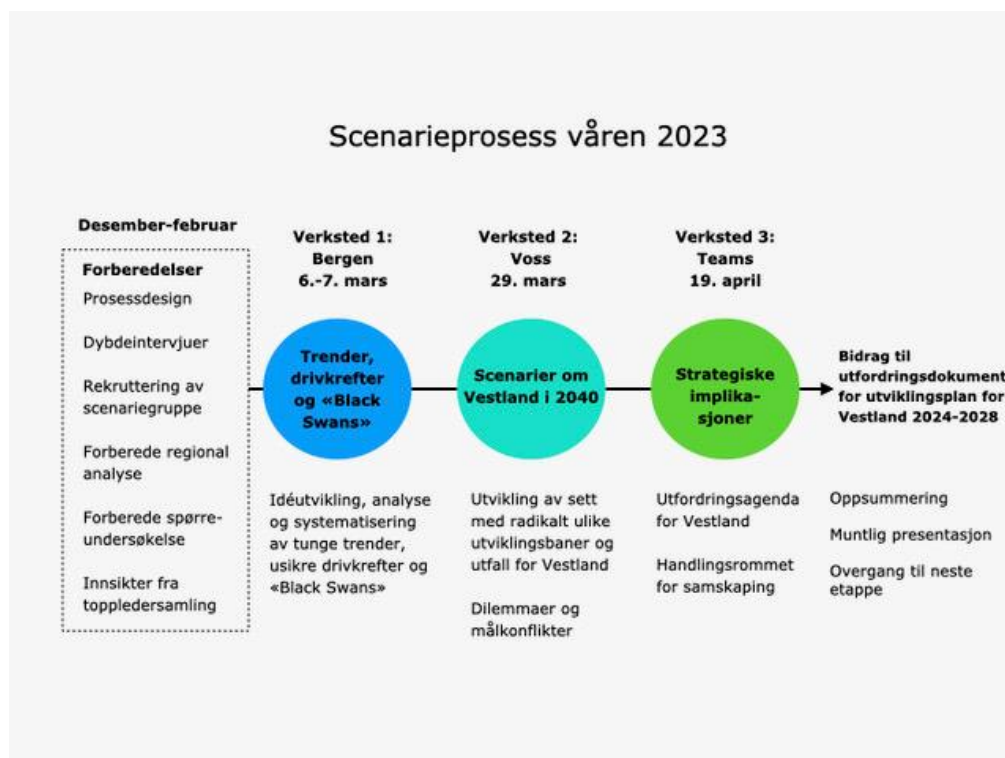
Scenarieprosess våren 2023

Desember-februar

Forberedelser

Prosessdesign

Dybdeintervjuer

Rekruttering av scenariegruppe

Forberede regional analyse

Forberede spørreundersøkelse

Innsikter fra toppledersamling

Verksted 1: Bergen 6.-7. mars

Trender, drivkrefter og «Black Swans»

Idéutvikling, analyse og systematisering av tunge trender, usikre drivkrefter og «Black Swans»

Verksted 2: Voss 29. mars

Scenarier om Vestland i 2040

Utvikling av sett med radikalt ulike utviklingsbaner og utfall for Vestland

Dilemmaer og målkonflikter

Verksted 3: Teams 19. april

Strategiske implikasjoner

Utfordringsagenda for Vestland

Handlingsrommet for samskaping

Bidrag til utfordringsdokument for utviklingsplan for Vestland 2024-2028

Oppsummering

Muntlig presentasjon

Overgang til neste etappe